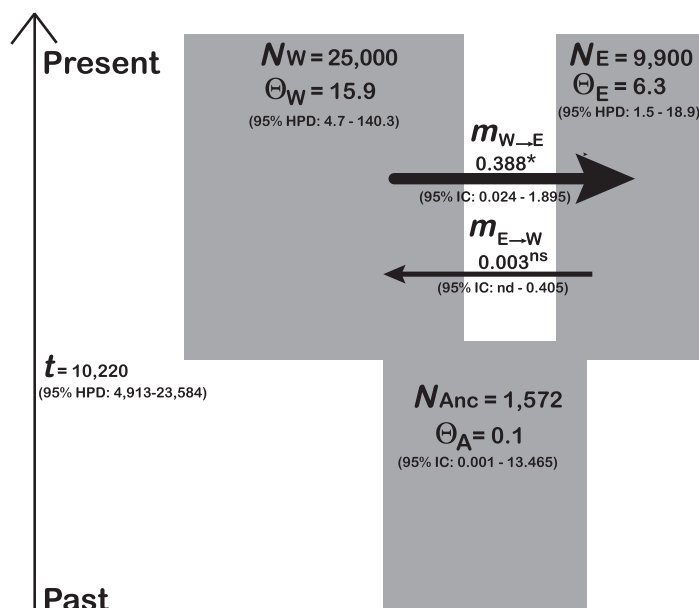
Present

$N_W$ = 25,000
$\Theta_W$ = 15.9
(95% HPD: 4.7 - 140.3)

$N_E$ = 9,900
$\Theta_E$ = 6.3
(95% HPD: 1.5 - 18.9)

$m_{W\rightarrow E}$
0.388*
(95% IC: 0.024 - 1.895)

$m_{E\rightarrow W}$
0.003$^{ns}$
(95% IC: nd - 0.405)

$t$ = 10,220
(95% HPD: 4,913-23,584)

$N_{Anc}$ = 1,572
$\Theta_A$ = 0.1
(95% IC: 0.001 - 13.465)

Past